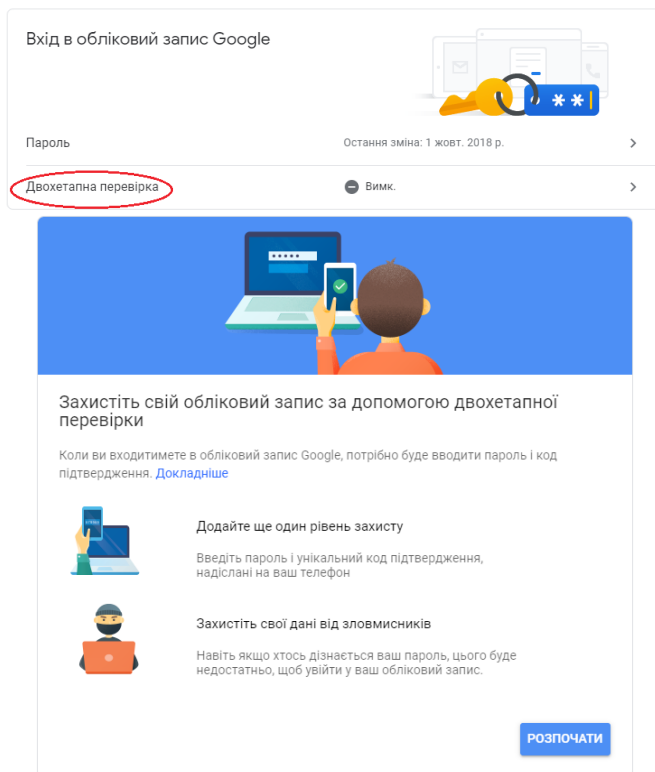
Вхід в обліковий запис Google

Пароль

Остання зміна: 1 жовт. 2018 р.

Двохетапна перевірка

Вимк.

Захистіть свій обліковий запис за допомогою двохетапної перевірки

Коли ви входитимете в обліковий запис Google, потрібно буде вводити пароль і код підтвердження. Докладніше

Додайте ще один рівень захисту

Введіть пароль і унікальний код підтвердження, надіслані на ваш телефон

Захистіть свої дані від зловмисників

Навіть якщо хтось дізнається ваш пароль, цього буде недостатньо, щоб увійти у ваш обліковий запис.

РОЗПОЧАТИ